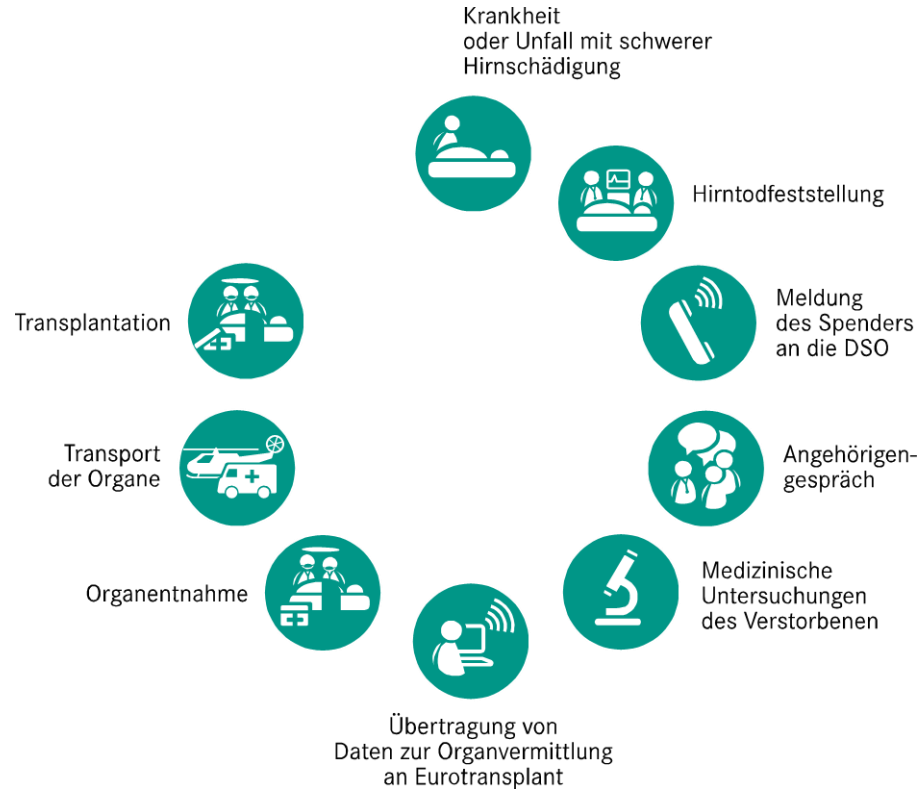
Krankheit oder Unfall mit schwerer Hirnschädigung

Hirntodfeststellung

Meldung des Spenders an die DSO

Angehörigengespräch

Medizinische Untersuchungen des Verstorbenen

Übertragung von Daten zur Organvermittlung an Eurotransplant

Organentnahme

Transport der Organe

Transplantation